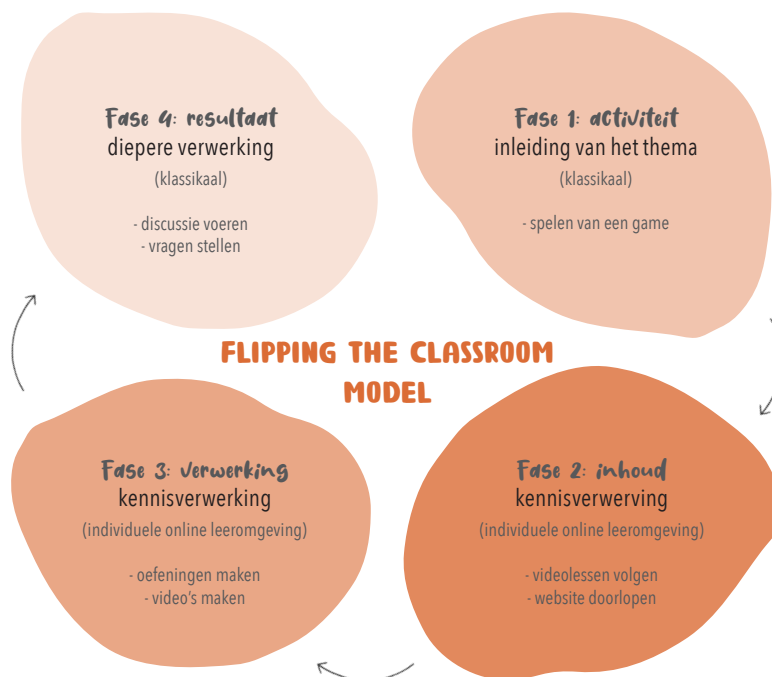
Fase 4: resultaat
diepere verwerking
(klassikaal)

- discussie voeren
- vragen stellen

Fase 1: activiteit
inleiding van het thema
(klassikaal)

- spelen van een game

FLIPPING THE CLASSROOM MODEL

Fase 3: verwerking
kennisverwerking
(individuele online leeromgeving)

- oefeningen maken
- video's maken

Fase 2: inhoud
kennisverwerving
(individuele online leeromgeving)

- videolessen volgen
- website doorlopen